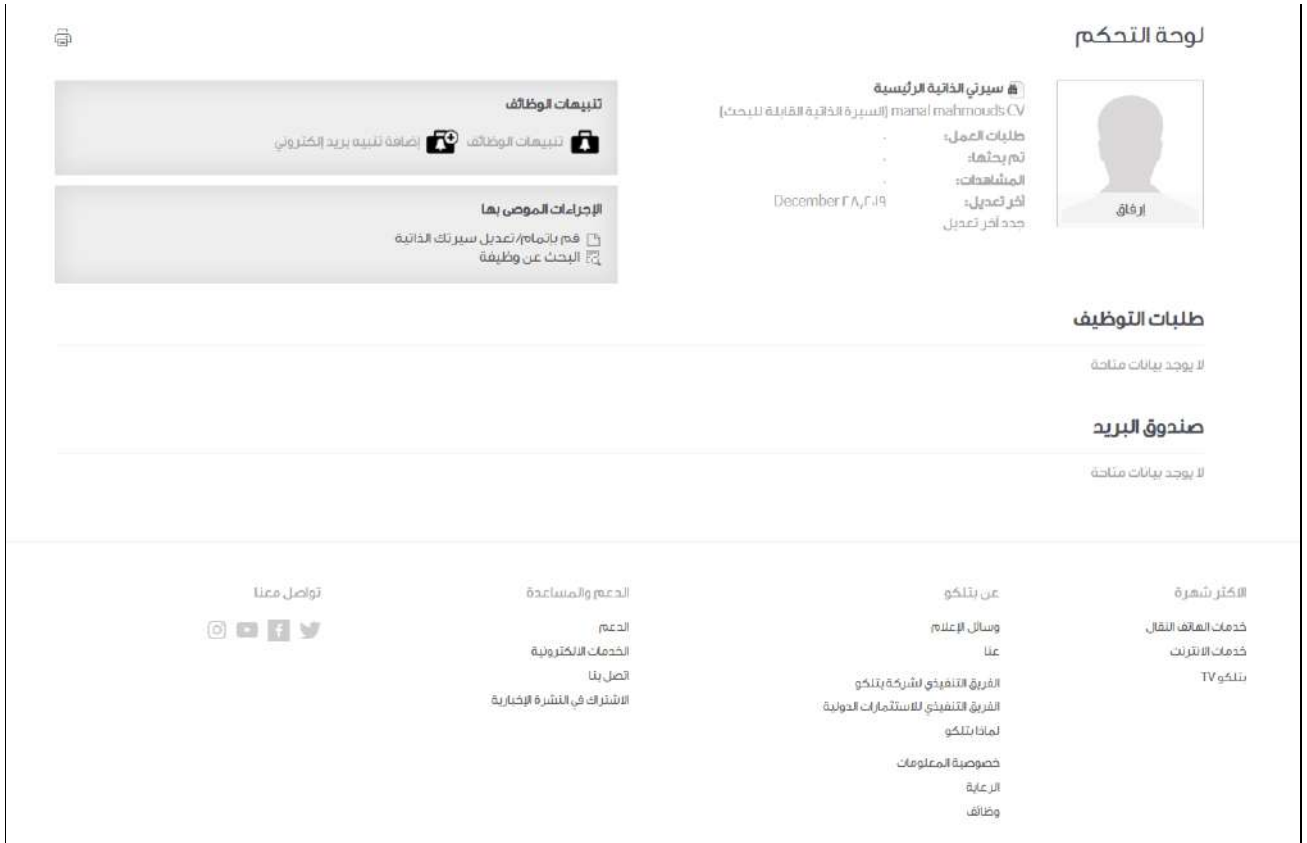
لوحة التحكم

إرفاق

سيرتي الذاتية الرئيسية
manal mahmouds CV (السيرة الذاتية القابلة للبحث)
طلبات العمل: .
تم بحثها: .
المشاهدات: .
آخر تعديل: December ٢٨,٢٠١٩
جدد آخر تعديل

تنبيهات الوظائف
تنبيهات الوظائف إضافة تنبيه بريد إلكتروني

الإجراءات الموصى بها
قم بإتمام/تعديل سيرتك الذاتية
البحث عن وظيفة

طلبات التوظيف
لا يوجد بيانات متاحة

صندوق البريد
لا يوجد بيانات متاحة

الاكثر شهرة
خدمات الهاتف النقال
خدمات الانترنت
بتلكو TV

عن بتلكو
وسائل الإعلام
عنا
الفريق التنفيذي لشركة بتلكو
الفريق التنفيذي للاستثمارات الدولية
لماذا بتلكو
خصوصية المعلومات
الرعاية
وظائف

الدعم والمساعدة
الدعم
الخدمات الالكترونية
اتصل بنا
الاشتراك في النشرة الإخبارية

تواصل معنا